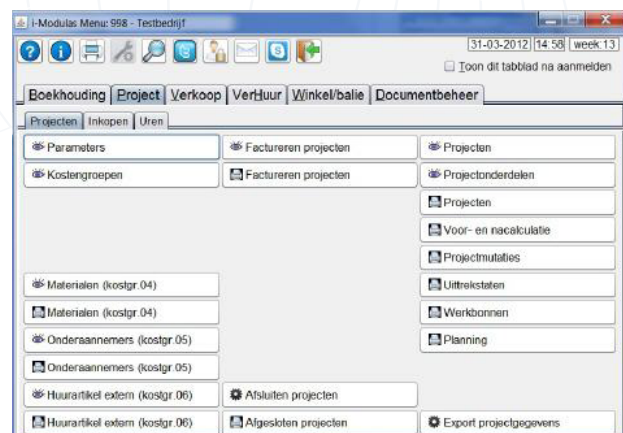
i-Modulas Menu: 958 - Testbedrijf

31-03-2012 14:58 week:13

Toon dit tabblad na aanmelden

Boekhouding Project Verkoop VerHuur Winkel/balie Documentbeheer

Projecten Inkopen Uren

Parameters

Factureren projecten

Projecten

Kostengroepen

Factureren projecten

Projectonderdelen

Projecten

Voor- en nacalculatie

Projectmutaties

Materialen (kostgr.04)

Uittrekstaten

Materialen (kostgr.04)

Werkbonnen

Onderaannemers (kostgr.05)

Planning

Onderaannemers (kostgr.05)

Huurartikel extern (kostgr.06)

Afsluiten projecten

Huurartikel extern (kostgr.06)

Afgesloten projecten

Export projectgegevens